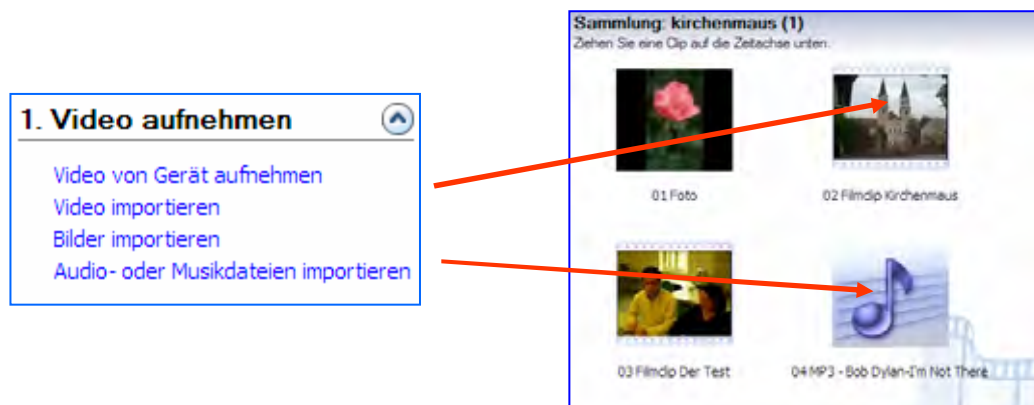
1. Video aufnehmen

Video von Gerät aufnehmen
Video importieren
Bilder importieren
Audio- oder Musikdateien importieren

Sammlung: kirchenmaus (1)
Ziehen Sie eine Clip auf die Zeitachse unten.

01 Foto

02 Filmclip Kirchenmaus

03 Filmclip Der Test

04 MP3 - Bob Dylan-I'm Not There